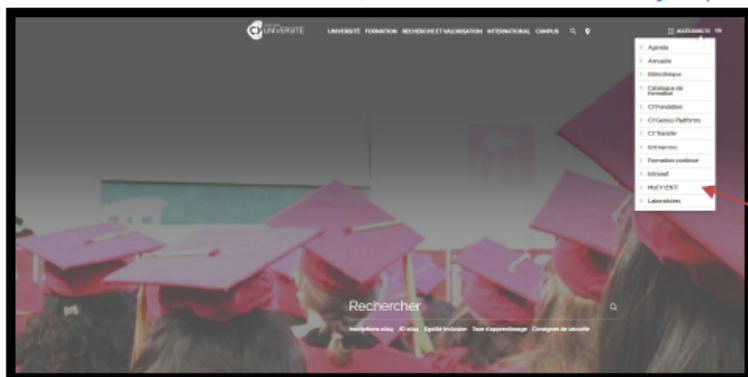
CY UNIVERSITÉ

UNIVERSITÉ FORMATION RECHERCHE ET VALORISATION INTERNATIONAL CAMPUS

ACCÈS DIRECTS EN

Agenda
Annuaire
Bibliothèque
Catalogue de formation
CY Fondation
CY Genius Platform
CY Transfer
Entreprises
Formation continue
Intranet
MyCY (ENT)
Laboratoires

Rechercher

Inscriptions etuy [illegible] Égalité inclusion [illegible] Consignes de sécurité